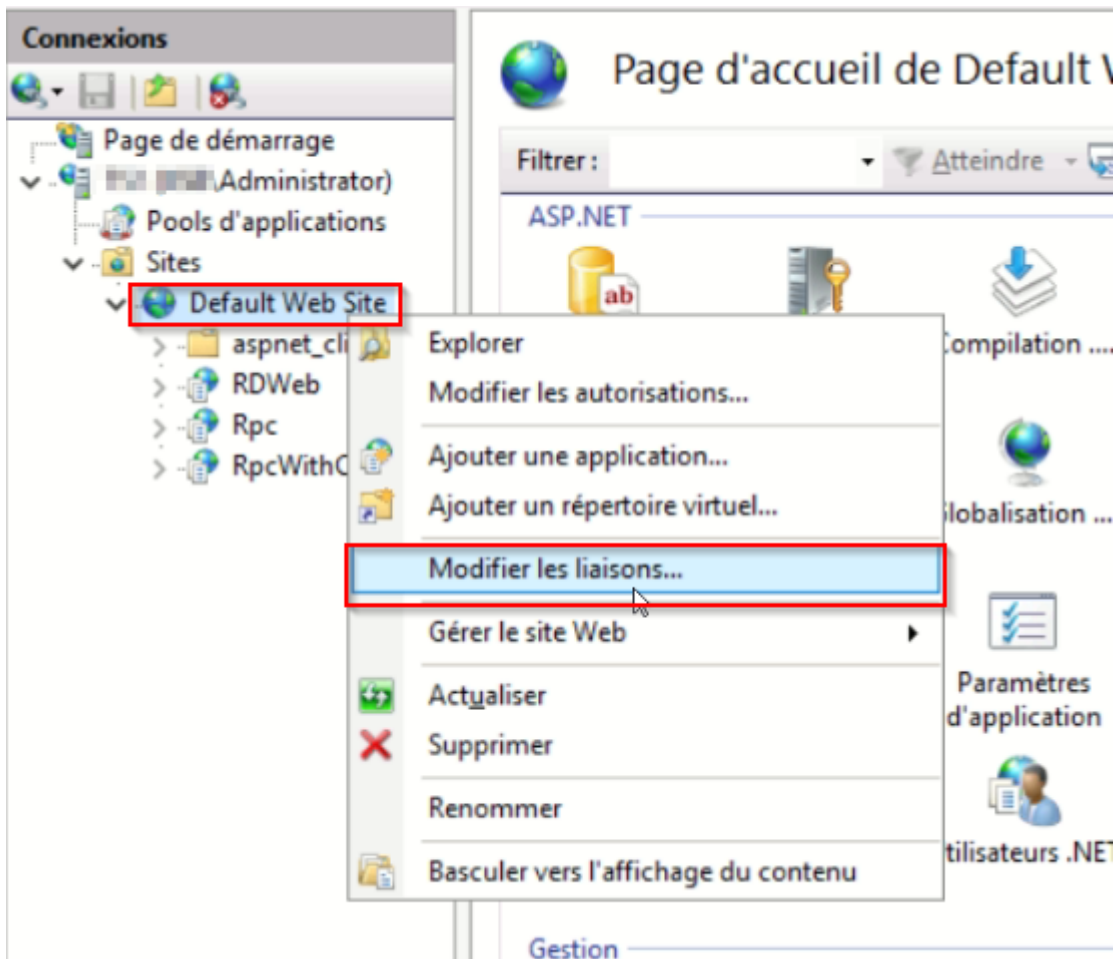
Connexions

Page de démarrage
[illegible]\Administrator)
Pools d'applications
Sites
Default Web Site
aspnet_cli
RDWeb
Rpc
RpcWithC

Page d'accueil de Default W

Filtrer :
Atteindre

ASP.NET

ab

Compilation ...

lobalisation ...

Paramètres d'application

tilisateurs .NET

Gestion

Explorer
Modifier les autorisations...
Ajouter une application...
Ajouter un répertoire virtuel...
Modifier les liaisons...
Gérer le site Web
Actualiser
Supprimer
Renommer
Basculer vers l'affichage du contenu